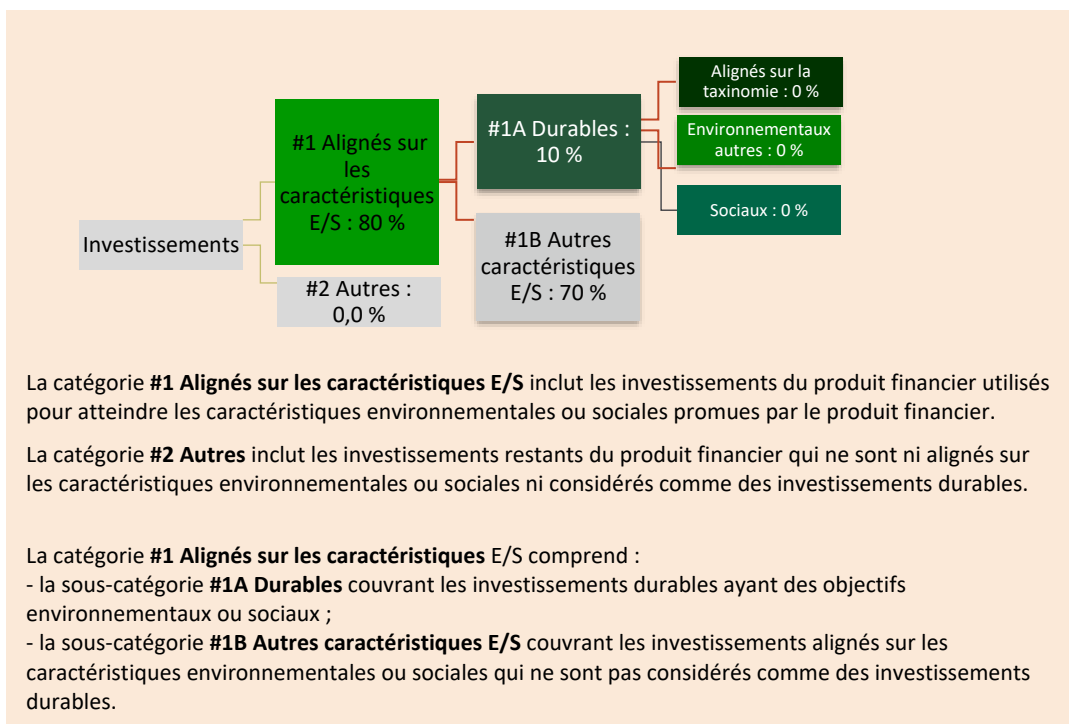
Investissements

#1 Alignés sur les caractéristiques E/S : 80 %

#2 Autres : 0,0 %

#1A Durables : 10 %

#1B Autres caractéristiques E/S : 70 %

Alignés sur la taxinomie : 0 %

Environnementaux autres : 0 %

Sociaux : 0 %

La catégorie **#1 Alignés sur les caractéristiques E/S** inclut les investissements du produit financier utilisés pour atteindre les caractéristiques environnementales ou sociales promues par le produit financier.

La catégorie **#2 Autres** inclut les investissements restants du produit financier qui ne sont ni alignés sur les caractéristiques environnementales ou sociales ni considérés comme des investissements durables.

La catégorie **#1 Alignés sur les caractéristiques** E/S comprend :
- la sous-catégorie **#1A Durables** couvrant les investissements durables ayant des objectifs environnementaux ou sociaux ;
- la sous-catégorie **#1B Autres caractéristiques E/S** couvrant les investissements alignés sur les caractéristiques environnementales ou sociales qui ne sont pas considérés comme des investissements durables.